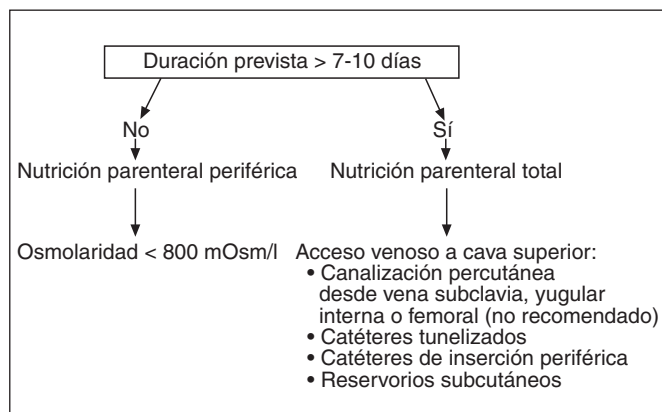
Duración prevista > 7-10 días

No

Nutrición parenteral periférica

Osmolaridad < 800 mOsm/l

Sí

Nutrición parenteral total

Acceso venoso a cava superior:
• Canalización percutánea desde vena subclavia, yugular interna o femoral (no recomendado)
• Catéteres tunelizados
• Catéteres de inserción periférica
• Reservorios subcutáneos